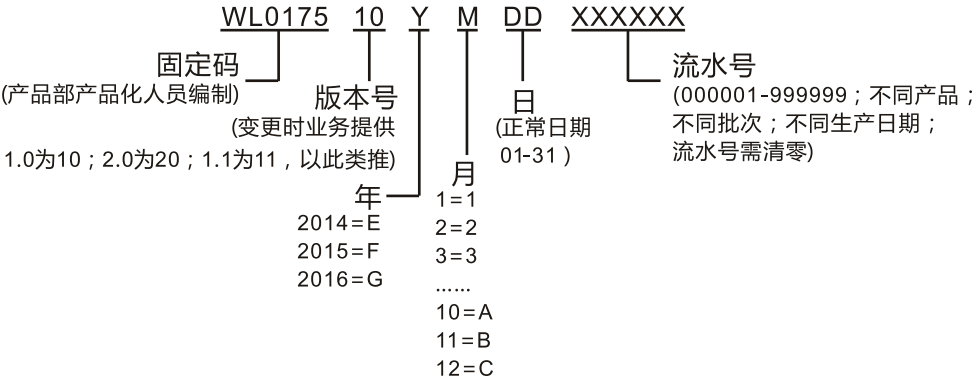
WL0175 10 Y M DD XXXXXX

固定码
(产品部产品化人员编制)

版本号
(变更时业务提供
1.0为10；2.0为20；1.1为11，以此类推)

年
2014=E
2015=F
2016=G

月
1=1
2=2
3=3
......
10=A
11=B
12=C

日
(正常日期
01-31 )

流水号
(000001-999999；不同产品；不同批次；不同生产日期；流水号需清零)